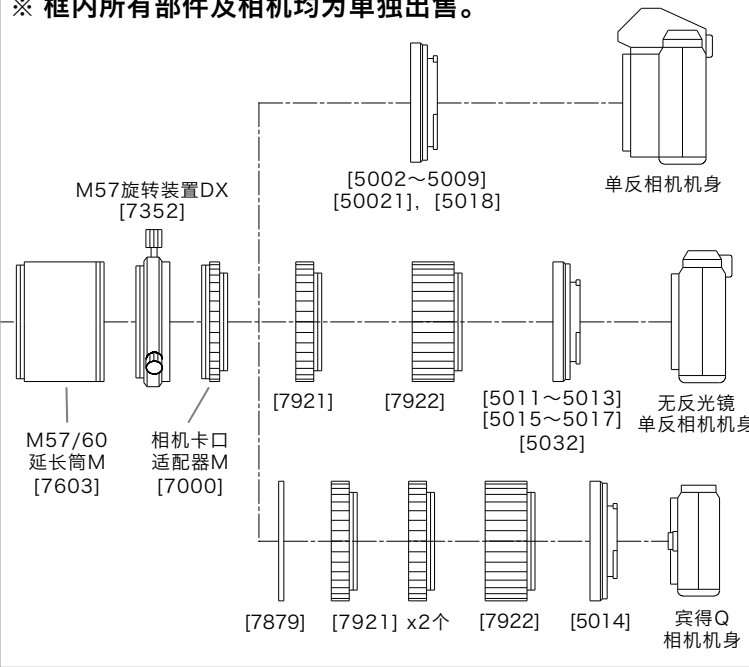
※ 框内所有部件及相机均为单独出售。

[5002～5009]
[50021]，[5018]

单反相机机身

M57旋转装置DX
[7352]

[7921]

[7922]

[5011～5013]
[5015～5017]
[5032]

无反光镜
单反相机机身

M57/60
延长筒M
[7603]

相机卡口
适配器M
[7000]

[7879]

[7921] x2个

[7922]

[5014]

宾得Q
相机机身